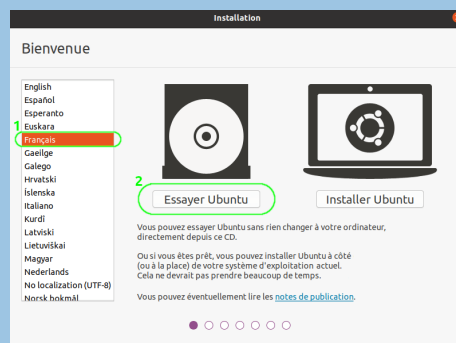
Installation

Bienvenue

English
Español
Esperanto
Euskara
1
Français
Gaeilge
Galego
Hrvatski
Íslenska
Italiano
Kurdî
Latviski
Lietuviškai
Magyar
Nederlands
No localization (UTF-8)
Norsk bokmål

2
Essayer Ubuntu

Installer Ubuntu

Vous pouvez essayer Ubuntu sans rien changer à votre ordinateur, directement depuis ce CD.

Ou si vous êtes prêt, vous pouvez installer Ubuntu à côté (ou à la place) de votre système d'exploitation actuel. Cela ne devrait pas prendre beaucoup de temps.

Vous pouvez éventuellement lire les notes de publication.